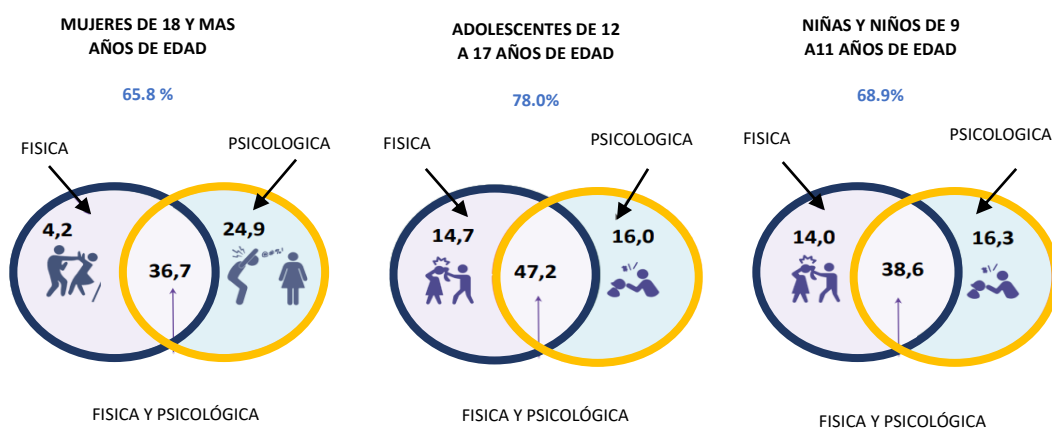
MUJERES DE 18 Y MAS AÑOS DE EDAD

65.8 %

FISICA

PSICOLOGICA

4,2

24,9

36,7

FISICA Y PSICOLÓGICA

ADOLESCENTES DE 12 A 17 AÑOS DE EDAD

78.0%

FISICA

PSICOLOGICA

14,7

16,0

47,2

FISICA Y PSICOLÓGICA

NIÑAS Y NIÑOS DE 9 A11 AÑOS DE EDAD

68.9%

FISICA

PSICOLOGICA

14,0

16,3

38,6

FISICA Y PSICOLÓGICA